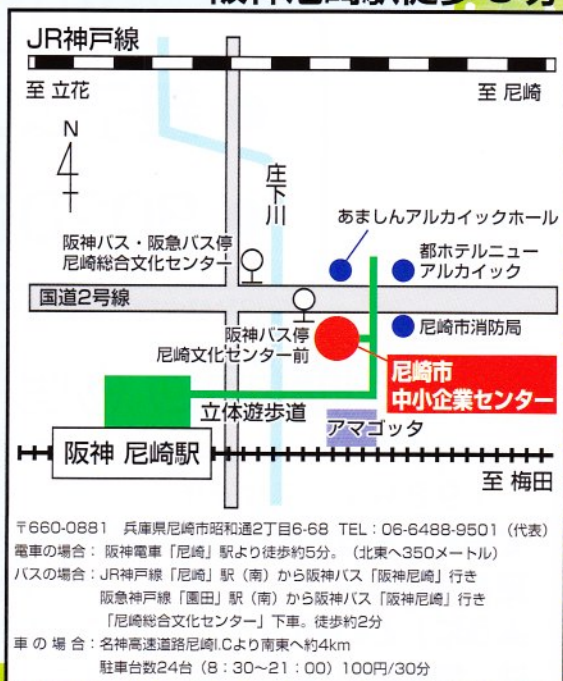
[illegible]

JR神戸線

至 立花

至 尼崎

N

庄下川

あましんアルカイックホール

阪神バス・阪急バス停
尼崎総合文化センター

都ホテルニュー
アルカイック

国道2号線

阪神バス停
尼崎文化センター前

尼崎市消防局

尼崎市
中小企業センター

立体遊歩道

アマゴッタ

阪神 尼崎駅

至 梅田

〒660-0881 兵庫県尼崎市昭和通2丁目6-68 TEL：06-6488-9501（代表）
電車の場合：阪神電車「尼崎」駅より徒歩約5分。（北東へ350メートル）
バスの場合：JR神戸線「尼崎」駅（南）から阪神バス「阪神尼崎」行き
阪急神戸線「園田」駅（南）から阪神バス「阪神尼崎」行き
「尼崎総合文化センター」下車。徒歩約2分
車の場合：名神高速道路尼崎I.Cより南東へ約4km
駐車台数24台（8：30～21：00）100円/30分